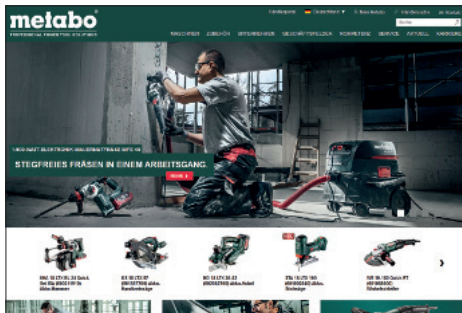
metabo
PROFESSIONAL POWER TOOL SOLUTIONS

Händlersuche | Deutschland | Mein Metabo | Merkzettel | Warenkorb

Suche

MASCHINEN | ZUBEHÖR | ERSATZTEILE | GESCHÄFTSFELDER | KOMPETENZ | SERVICE | AKTUELL | KARRIERE

1.900 WATT ELEKTRONIK: MAUERNUTFRÄSE MFE 40
STEGFREIES FRÄSEN IN EINEM ARBEITSGANG.

MEHR

KHA 18 LTX BL 24 Quick Set (600211910) Akku-Hammer

KS 18 LTX 57 (601857700) Akku-Handkreissäge

SB 18 LTX BL Q I (602361650) Akku-Schlagbohrschrauber

STA 18 LTX 100 (601002650) Akku-Stichsäge

WE 15-125 Quick RT (601088000) Winkelschleifer